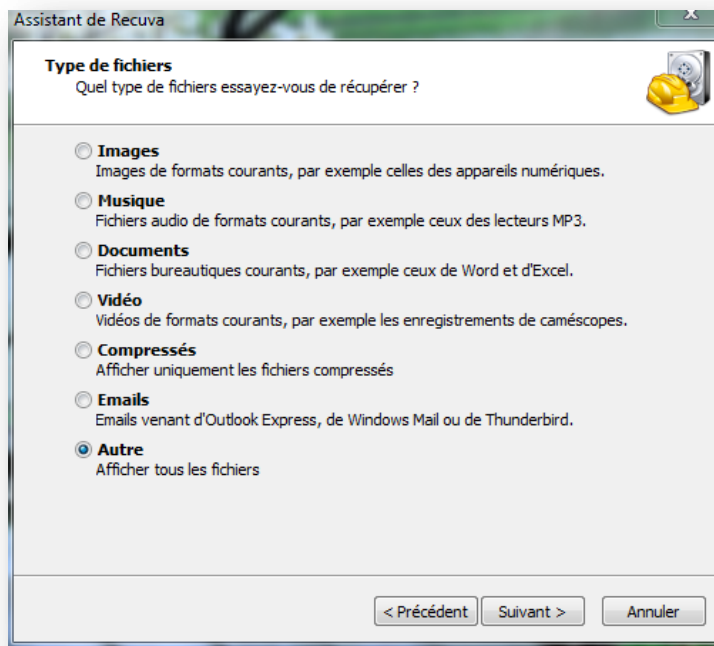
Assistant de Recuva

Type de fichiers
Quel type de fichiers essayez-vous de récupérer ?

Images
Images de formats courants, par exemple celles des appareils numériques.

Musique
Fichiers audio de formats courants, par exemple ceux des lecteurs MP3.

Documents
Fichiers bureautiques courants, par exemple ceux de Word et d'Excel.

Vidéo
Vidéos de formats courants, par exemple les enregistrements de caméscopes.

Compressés
Afficher uniquement les fichiers compressés

Emails
Emails venant d'Outlook Express, de Windows Mail ou de Thunderbird.

Autre
Afficher tous les fichiers

< Précédent
Suivant >
Annuler